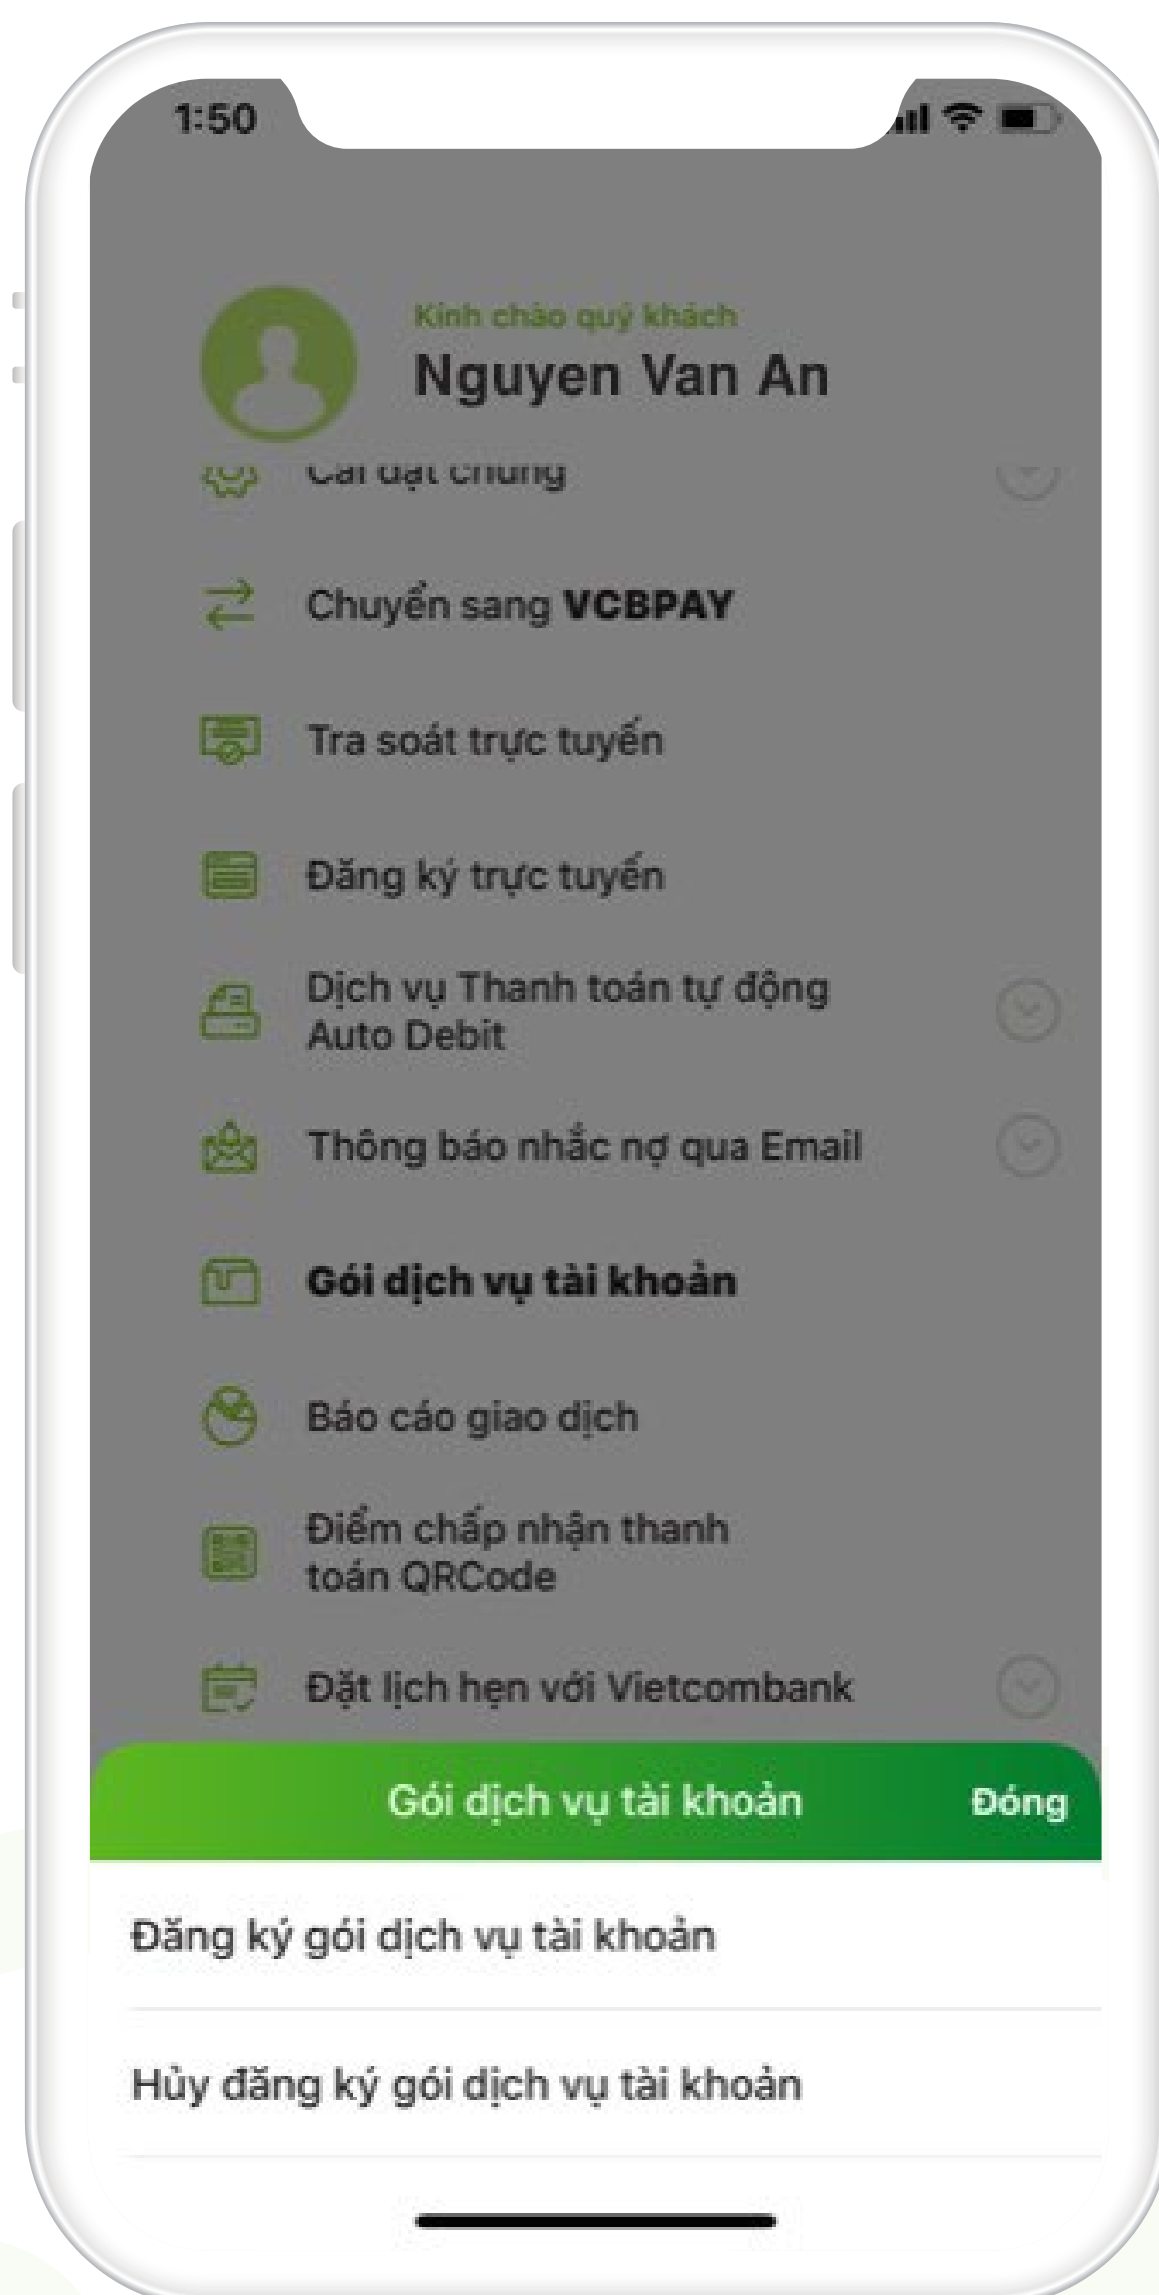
1:50

Kính chào quý khách
Nguyen Van An

Cài đặt chung

Chuyển sang VCBPAY

Tra soát trực tuyến

Đăng ký trực tuyến

Dịch vụ Thanh toán tự động Auto Debit

Thông báo nhắc nợ qua Email

Gói dịch vụ tài khoản

Báo cáo giao dịch

Điểm chấp nhận thanh toán QRCode

Đặt lịch hẹn với Vietcombank

Gói dịch vụ tài khoản
Đóng

Đăng ký gói dịch vụ tài khoản

Hủy đăng ký gói dịch vụ tài khoản